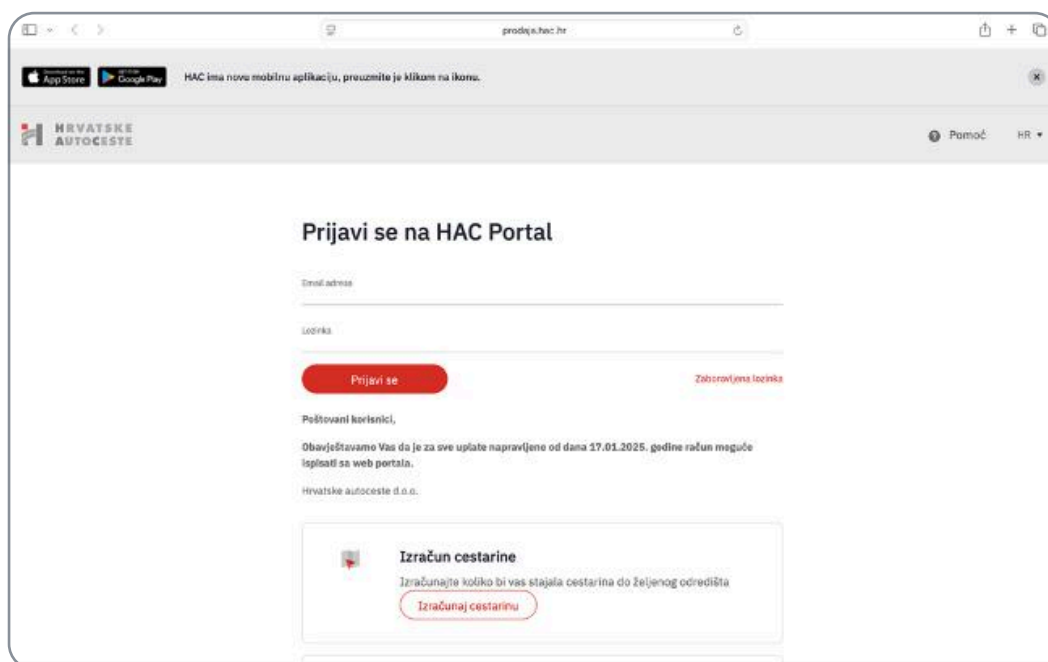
prodaja.hac.hr

App Store Google Play HAC ima novu mobilnu aplikaciju, preuzmite je klikom na ikonu.

HRVATSKE AUTOCESTE

Pomoć HR

Prijavi se na HAC Portal

Email adresa

Lozinka

Prijavi se

Zaboravljena lozinka

Poštovani korisnici,

Obavještavamo Vas da je za sve uplate napravljene od dana 17.01.2025. godine račun moguće ispisati sa web portala.

Hrvatske autoceste d.o.o.

Izračun cestarine

Izračunajte koliko bi vas stajala cestarina do željenog odredišta

Izračunaj cestarinu